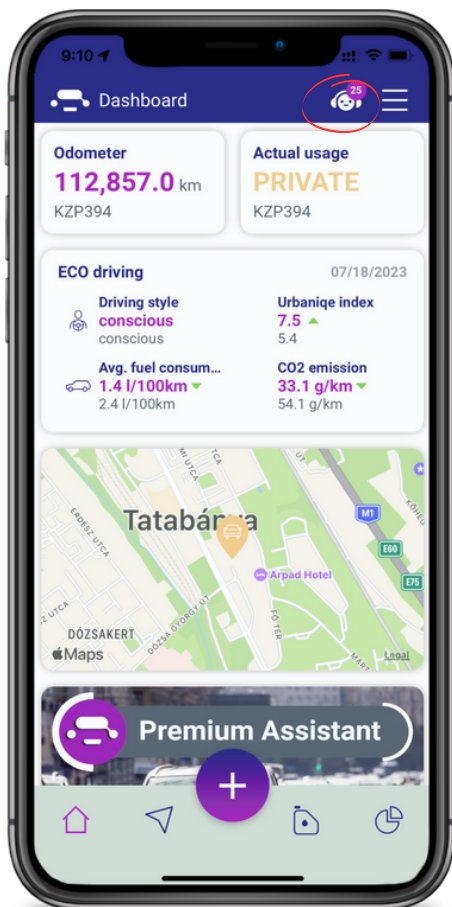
9:10

Dashboard

25

Odometer
112,857.0 km
KZP394

Actual usage
PRIVATE
KZP394

ECO driving
07/18/2023

Driving style
conscious
conscious

Urbaniqe index
7.5
5.4

Avg. fuel consum...
1.4 l/100km
2.4 l/100km

CO2 emission
33.1 g/km
54.1 g/km

Tatabánya
ERDÉSZ UTCA
MI UTCA
UTCA
M1
KÖHÖ
E60
E75
Árpád Hotel
DÓZSAKERT
DÓZSA GYÖRGY ÚT
FŐ TÉR
MÁRT
Maps
Legal

Premium Assistant

+